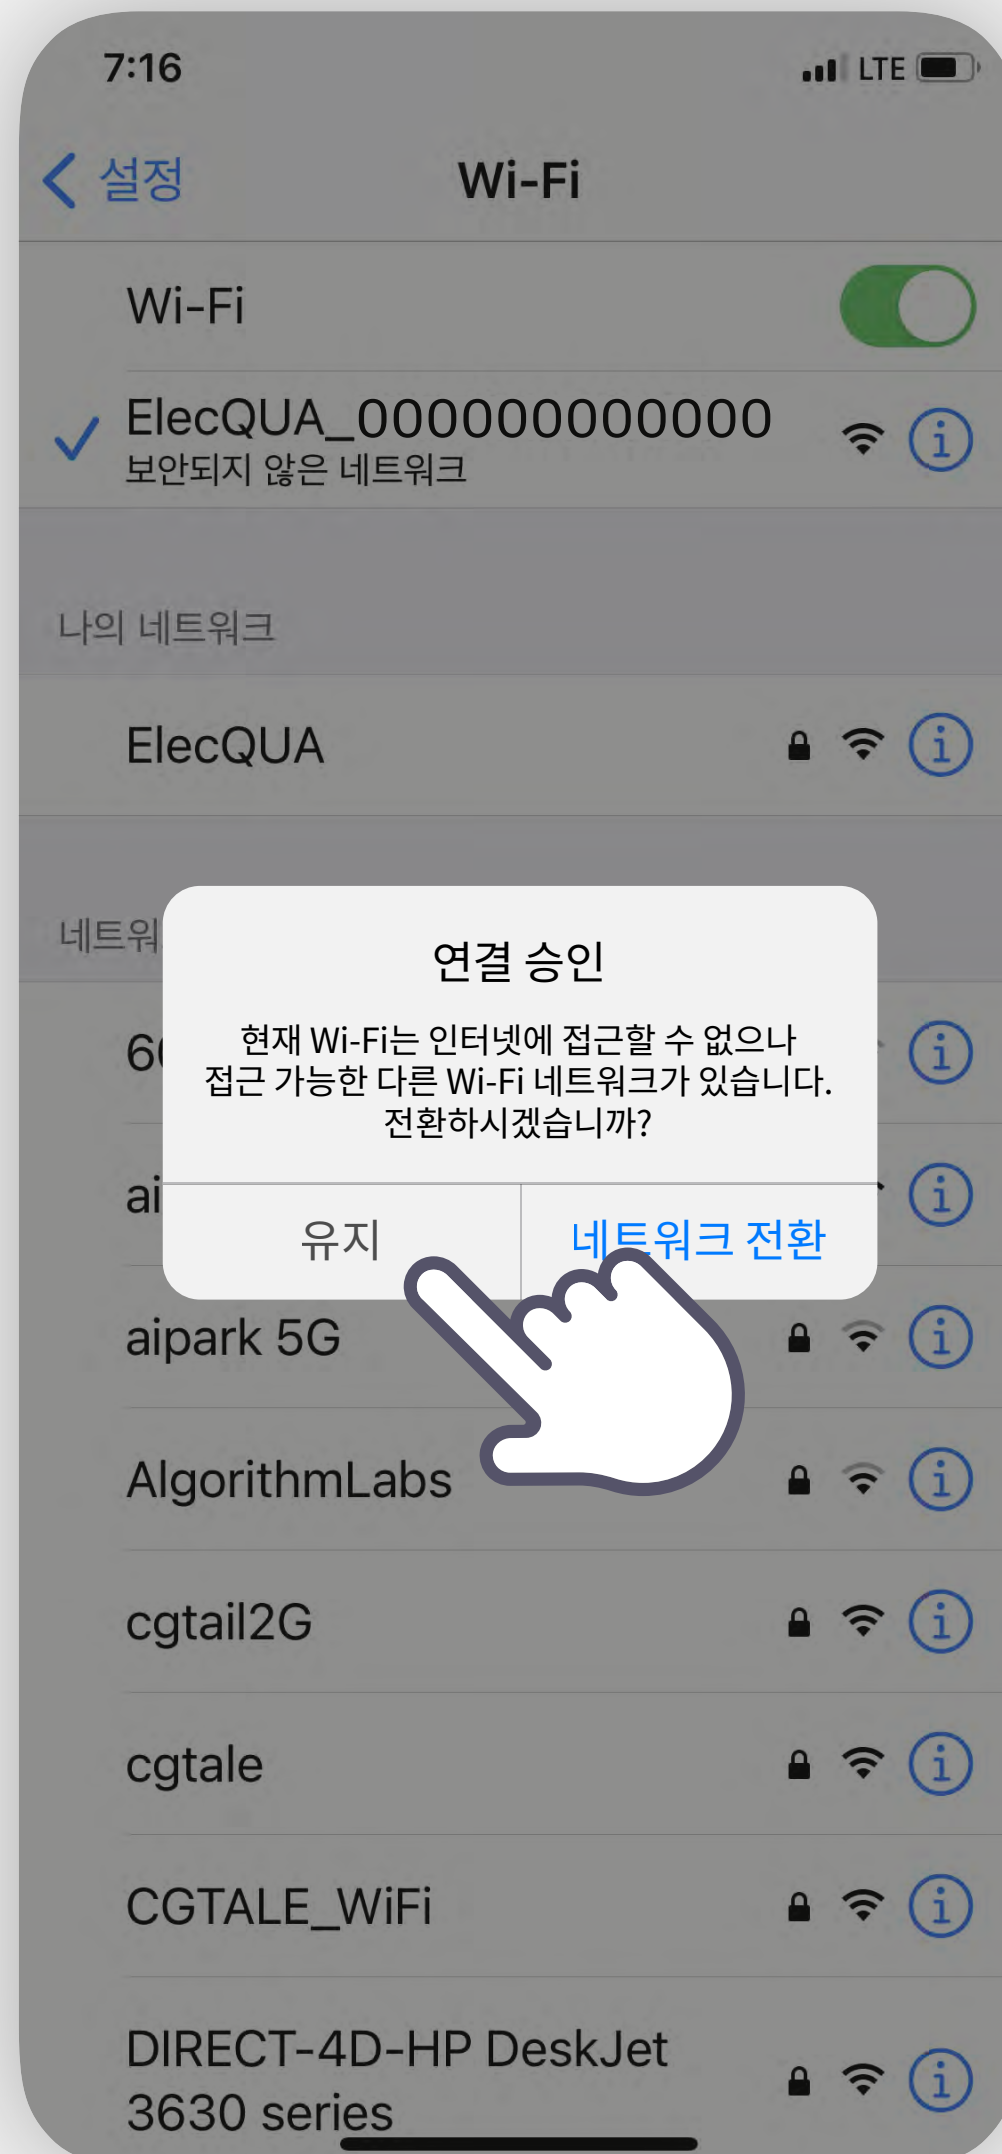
7:16
LTE

설정
Wi-Fi

Wi-Fi

ElecQUA_000000000000
보안되지 않은 네트워크

나의 네트워크

ElecQUA

네트워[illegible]

6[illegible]

ai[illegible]

연결 승인

현재 Wi-Fi는 인터넷에 접근할 수 없으나 접근 가능한 다른 Wi-Fi 네트워크가 있습니다. 전환하시겠습니까?

유지
네트워크 전환

aipark 5G

AlgorithmLabs

cgtail2G

cgtale

CGTALE_WiFi

DIRECT-4D-HP DeskJet 3630 series